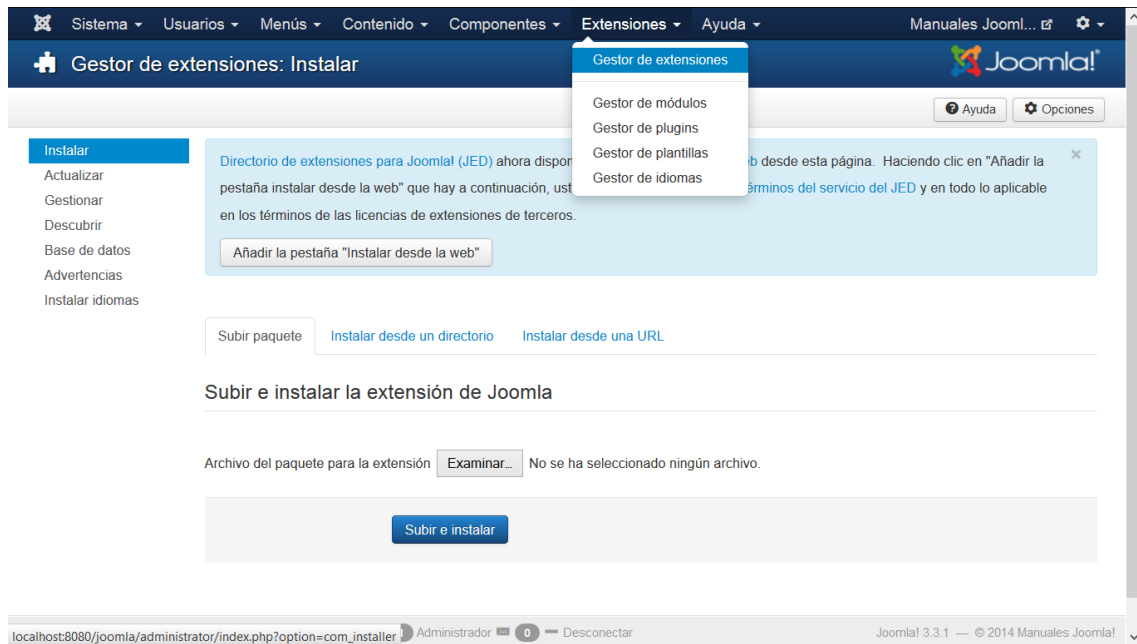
Sistema ▾ Usuarios ▾ Menús ▾ Contenido ▾ Componentes ▾ Extensiones ▾ Ayuda ▾ Manuales Jooml... ⚙ ▾

Gestor de extensiones: Instalar

Gestor de extensiones
Gestor de módulos
Gestor de plugins
Gestor de plantillas
Gestor de idiomas

Joomla!

Ayuda Opciones

Instalar
Actualizar
Gestionar
Descubrir
Base de datos
Advertencias
Instalar idiomas

Directorio de extensiones para Joomla! (JED) ahora dispon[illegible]eb desde esta página. Haciendo clic en "Añadir la pestaña instalar desde la web" que hay a continuación, ust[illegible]érminos del servicio del JED y en todo lo aplicable en los términos de las licencias de extensiones de terceros.

×

Añadir la pestaña "Instalar desde la web"

Subir paquete Instalar desde un directorio Instalar desde una URL

Subir e instalar la extensión de Joomla

Archivo del paquete para la extensión Examinar... No se ha seleccionado ningún archivo.

Subir e instalar

localhost:8080/joomla/administrator/index.php?option=com_installer Administrador 0 — Desconectar Joomla! 3.3.1 — © 2014 Manuales Joomla!